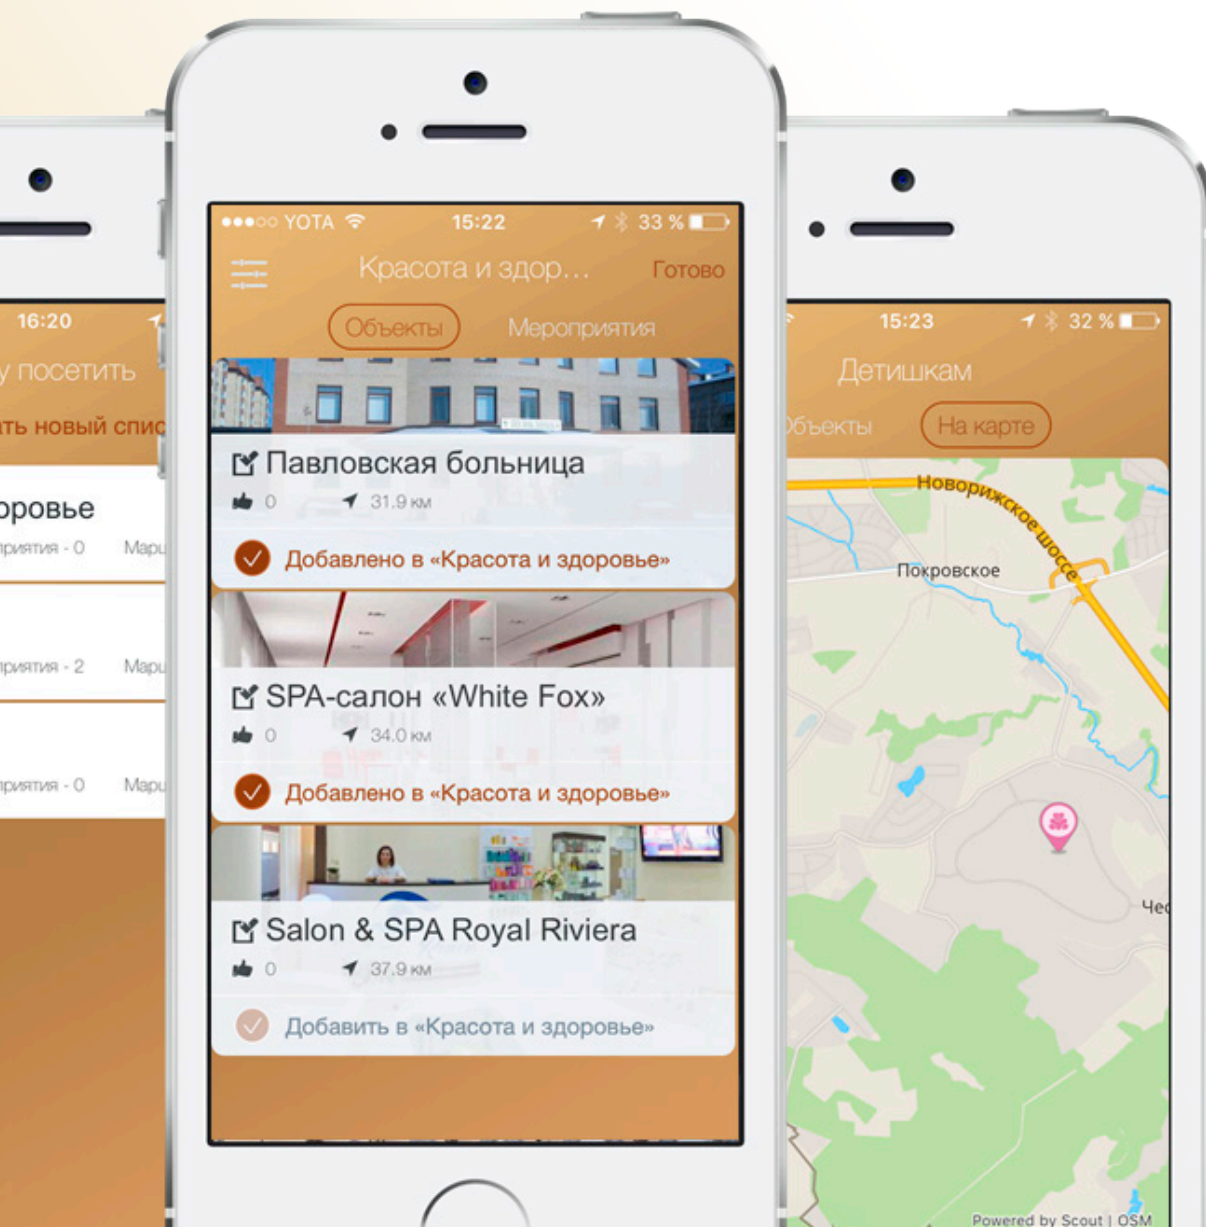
16:20
у посетить
ать новый спис
оровье
приятия - 0 Мари
приятия - 2 Мари
приятия - 0 Мари

●●●○○ YOTA 15:22 33 %
Красота и здор...
Готово
Объекты
Мероприятия
Павловская больница
0
31.9 км
Добавлено в «Красота и здоровье»
SPA-салон «White Fox»
0
34.0 км
Добавлено в «Красота и здоровье»
Salon & SPA Royal Riviera
0
37.9 км
Добавить в «Красота и здоровье»

15:23 32 %
Детишкам
Объекты
На карте
Новорижское шоссе
Покровское
Чеп
Powered by Scout | OSM